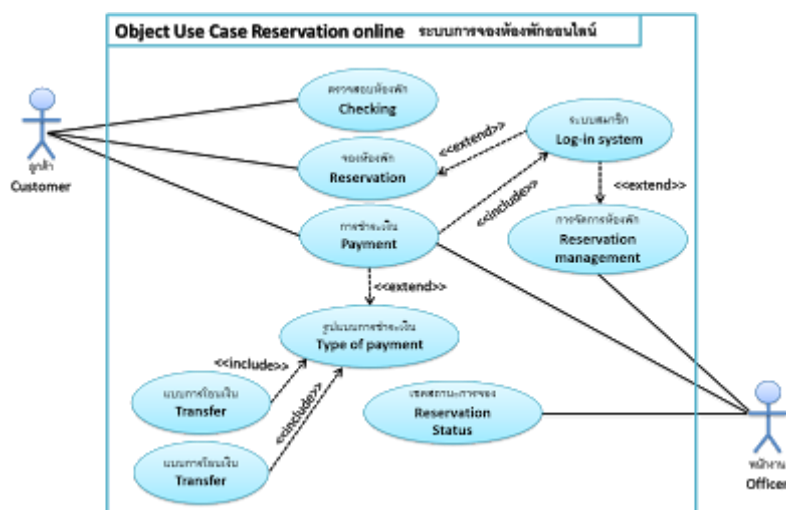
Object Use Case Reservation online ระบบการจองห้องพักออนไลน์

ลูกค้า
Customer

ตรวจสอบห้องพัก
Checking

จองห้องพัก
Reservation

การชำระเงิน
Payment

ระบบสมาชิก
Log-in system

<<extend>>

<<include>>

<<extend>>

การจัดการห้องพัก
Reservation management

<<extend>>

รูปแบบการชำระเงิน
Type of payment

<<include>>

แบบการโอนเงิน
Transfer

<<include>>

แบบการโอนเงิน
Transfer

สถานะการจอง
Reservation Status

พนักงาน
Officer